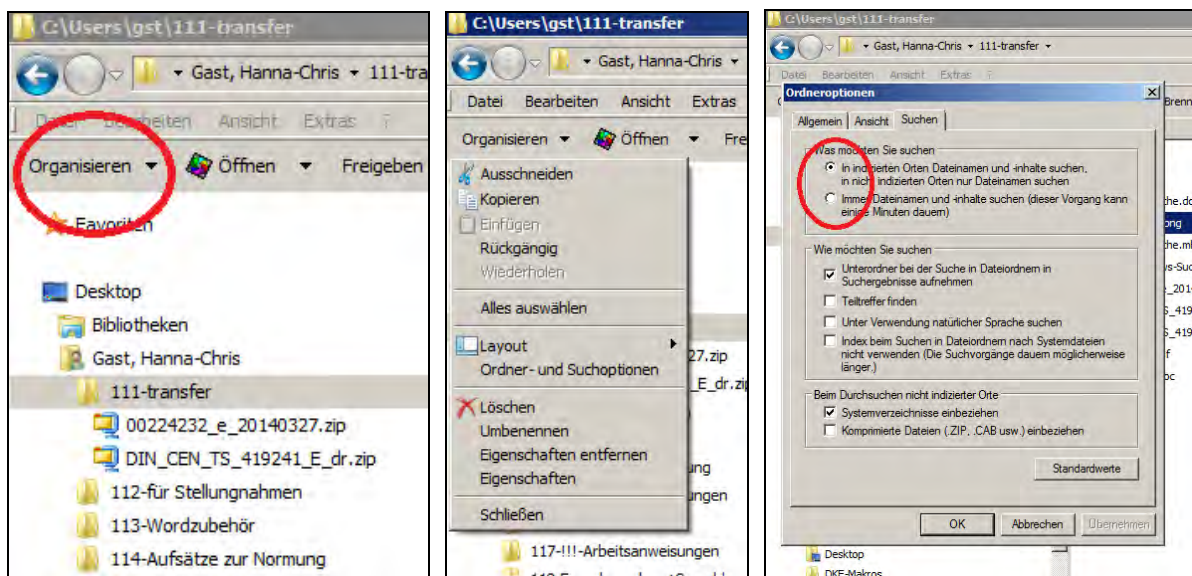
C:\Users\gst\111-transfer

▸ Gast, Hanna-Chris ▸ 111-tra

Datei Bearbeiten Ansicht Extras ?

Organisieren ▾ Öffnen ▾ Freigeben

Favoriten

Desktop
Bibliotheken
Gast, Hanna-Chris
111-transfer
00224232_e_20140327.zip
DIN_CEN_TS_419241_E_dr.zip
112-für Stellungnahmen
113-Wordzubehör
114-Aufsätze zur Normung

C:\Users\gst\111-transfer

▸ Gast, Hanna-Chris ▸

Datei Bearbeiten Ansicht Extras

Organisieren ▾ Öffnen ▾ Fre

Ausschneiden
Kopieren
Einfügen
Rückgängig
Wiederholen
Alles auswählen
Layout
Ordner- und Suchoptionen
Löschen
Umbenennen
Eigenschaften entfernen
Eigenschaften
Schließen

27.zip
_E_dr.zi
ung
ungen
117-!!!-Arbeitsanweisungen

C:\Users\gst\111-transfer

▸ Gast, Hanna-Chris ▸ 111-transfer ▸

Datei Bearbeiten Ansicht Extras ?

Ordneroptionen

Allgemein Ansicht Suchen

Was möchten Sie suchen
In indizierten Orten Dateinamen und -inhalte suchen, in nicht indizierten Orten nur Dateinamen suchen
Immer Dateinamen und -inhalte suchen (dieser Vorgang kann einige Minuten dauern)

Wie möchten Sie suchen
Unterordner bei der Suche in Dateiordnern in Suchergebnisse aufnehmen
Teiltreffer finden
Unter Verwendung natürlicher Sprache suchen
Index beim Suchen in Dateiordnern nach Systemdateien nicht verwenden (Die Suchvorgänge dauern möglicherweise länger.)

Beim Durchsuchen nicht indizierter Orte
Systemverzeichnisse einbeziehen
Komprimierte Dateien (.ZIP, .CAB usw.) einbeziehen

Standardwerte

OK Abbrechen Übernehmen

Brenn
the.do
ong
the.ml
ys-Suc
_201
S_419
S_419
f
oc

Desktop
DKE-Makros